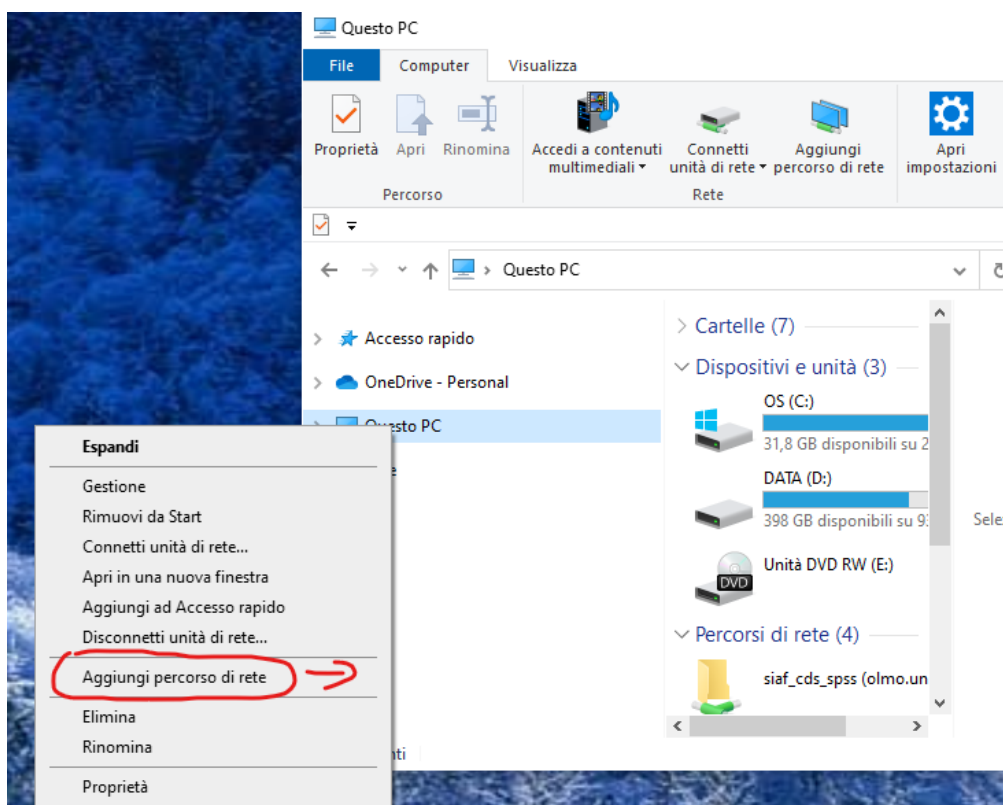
Questo PC

File Computer Visualizza

Proprietà Apri Rinomina
Percorso

Accedi a contenuti multimediali Connetti unità di rete Aggiungi percorso di rete
Rete

Apri impostazioni

Questo PC

Accesso rapido
OneDrive - Personal
Questo PC

Cartelle (7)
Dispositivi e unità (3)
OS (C:)
31,8 GB disponibili su 2
DATA (D:)
398 GB disponibili su 9
Unità DVD RW (E:)
DVD
Percorsi di rete (4)
siaf_cds_spss (olmo.un

Sele

Espandi
Gestione
Rimuovi da Start
Connetti unità di rete...
Apri in una nuova finestra
Aggiungi ad Accesso rapido
Disconnetti unità di rete...
Aggiungi percorso di rete
Elimina
Rinomina
Proprietà